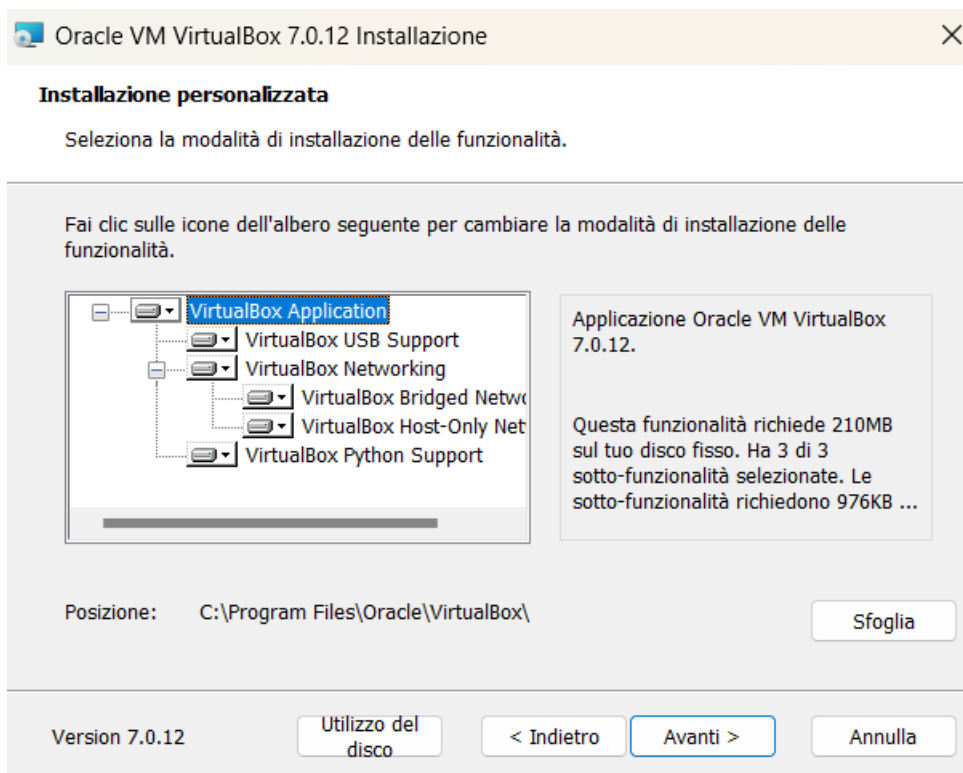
Oracle VM VirtualBox 7.0.12 Installazione

Installazione personalizzata

Seleziona la modalità di installazione delle funzionalità.

Fai clic sulle icone dell'albero seguente per cambiare la modalità di installazione delle funzionalità.

VirtualBox Application
VirtualBox USB Support
VirtualBox Networking
VirtualBox Bridged Netwo
VirtualBox Host-Only Net
VirtualBox Python Support

Applicazione Oracle VM VirtualBox 7.0.12.

Questa funzionalità richiede 210MB sul tuo disco fisso. Ha 3 di 3 sotto-funzionalità selezionate. Le sotto-funzionalità richiedono 976KB ...

Posizione: C:\Program Files\Oracle\VirtualBox\

Sfoglia

Version 7.0.12

Utilizzo del disco

< Indietro

Avanti >

Annulla